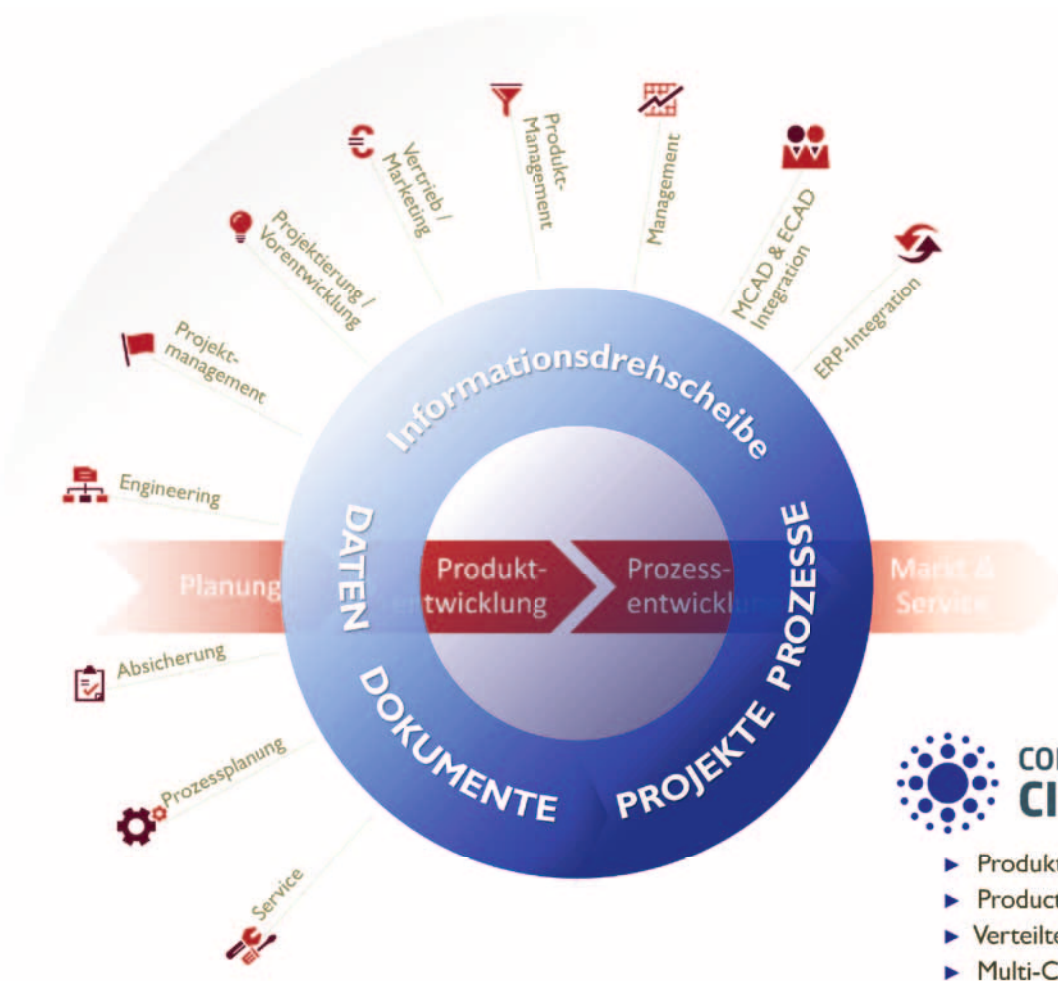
Projekt-management

Projektierung / Vorentwicklung

Vertrieb / Marketing

Produkt-Management

Management

MCAD & ECAD Integration

ERP-Integration

Engineering

Informationsdrehscheibe

Planung

DATEN

Produkt-entwicklung

Prozess-entwicklung

PROZESSE

Markt & Service

Absicherung

Prozessplanung

DOKUMENTE

PROJEKTE

Service

CO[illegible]
CI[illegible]

► Produk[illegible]
► Product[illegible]
► Verteilte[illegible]
► Multi-C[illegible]